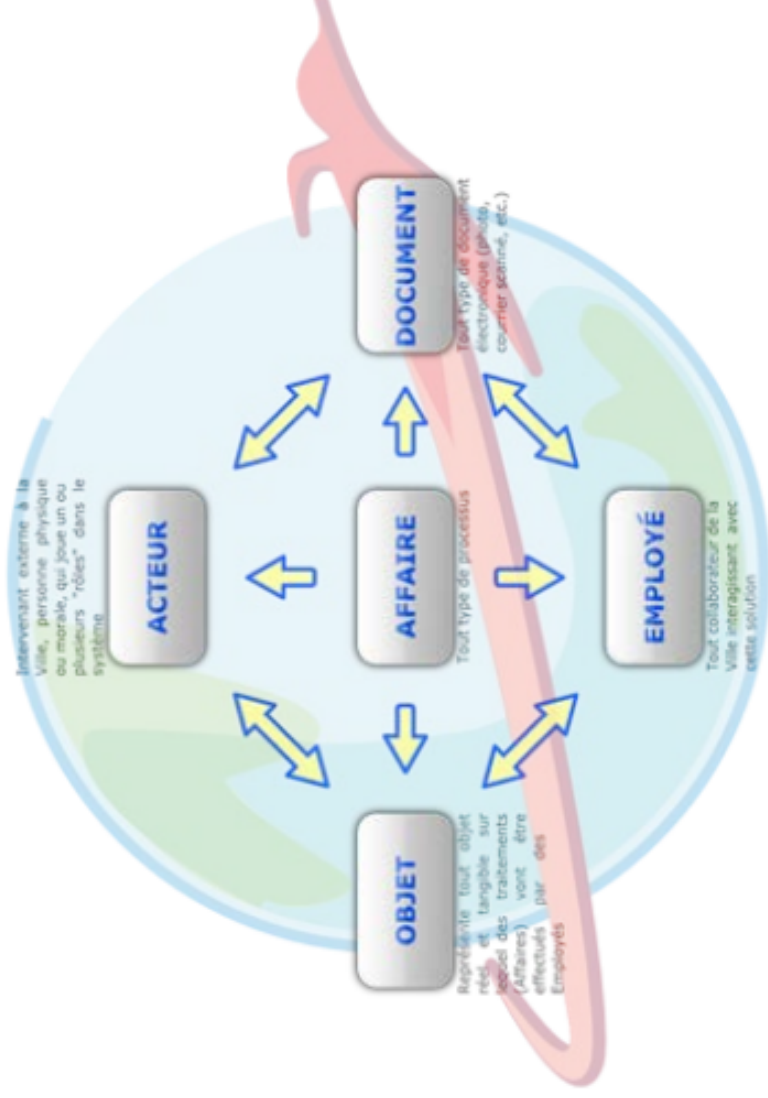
DOCUMENT

Tout type de document électronique (photo, courrier scanné, etc.)

ACTEUR

Intervenant externe à la Ville, personne physique ou morale, qui joue un ou plusieurs "rôles" dans le système

AFFAIRE

Tout type de processus

EMPLOYÉ

Tout collaborateur de la Ville interagissant avec cette solution

OBJET

Représente tout objet réel et tangible sur lequel des traitements (Affaires) vont être effectués par des Employés